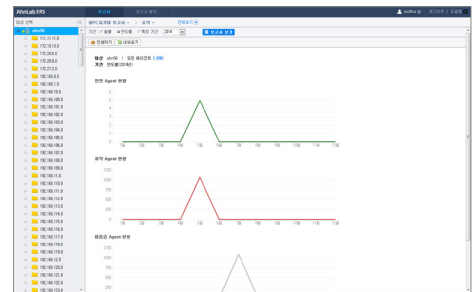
AhnLab ERS

보고서

대상 선택

ahn50

172.17.15.0
172.18.15.0
172.20.9.0
172.20.6.0
172.27.2.0
192.168.0.0
192.168.1.0
192.168.10.0
192.168.100.0
192.168.101.0
192.168.102.0
192.168.103.0
192.168.104.0
192.168.105.0
192.168.106.0
192.168.107.0
192.168.108.0
192.168.109.0
192.168.11.0
192.168.110.0
192.168.111.0
192.168.112.0
192.168.113.0
192.168.114.0
192.168.115.0
192.168.116.0
192.168.117.0
192.168.118.0
192.168.119.0
192.168.12.0
192.168.120.0
192.168.121.0
192.168.122.0

기간 일별 월별 특정 기간 2014

보고서 보기

인쇄하기 내보내기

대상 ahn50 대상 에이전트 수 1,095
기간 연도별(2014년)

전면 Agent 현황

유지 Agent 현황

1250
1000
750
500
250
0

제외된 Agent 현황

1250
1000
750
500